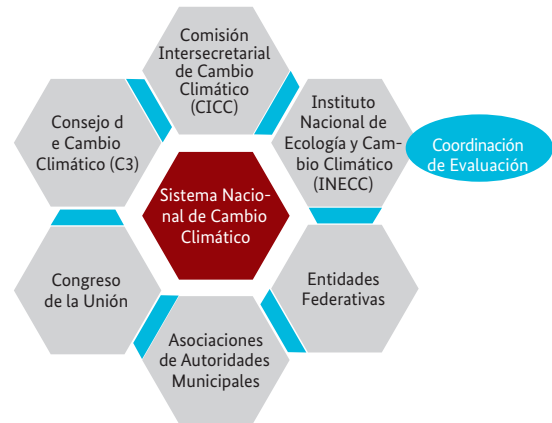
Comisión Intersecretarial de Cambio Climático (CICC)

Consejo d e Cambio Climático (C3)

Instituto Nacional de Ecología y Cambio Climático (INECC)

Coordinación de Evaluación

Sistema Nacional de Cambio Climático

Congreso de la Unión

Entidades Federativas

Asociaciones de Autoridades Municipales